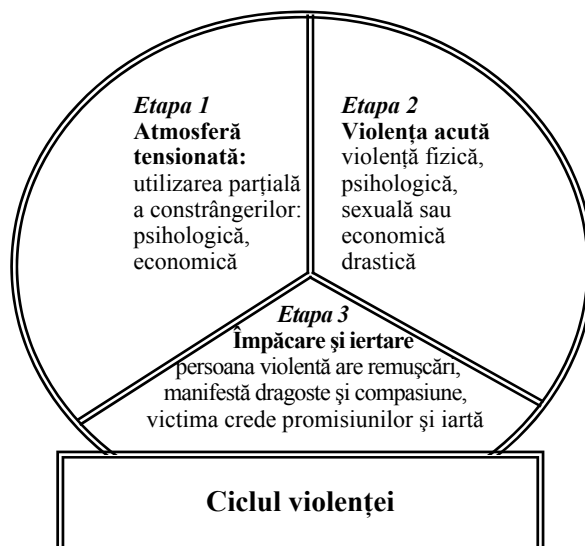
*Etapa 1*
**Atmosferă tensionată:**
utilizarea parţială a constrângerilor: psihologică, economică

*Etapa 2*
**Violenţa acută**
violenţă fizică, psihologică, sexuală sau economică drastică

*Etapa 3*
**Împăcare şi iertare**
persoana violentă are remuşcări, manifestă dragoste şi compasiune, victima crede promisiunilor şi iartă

**Ciclul violenţei**